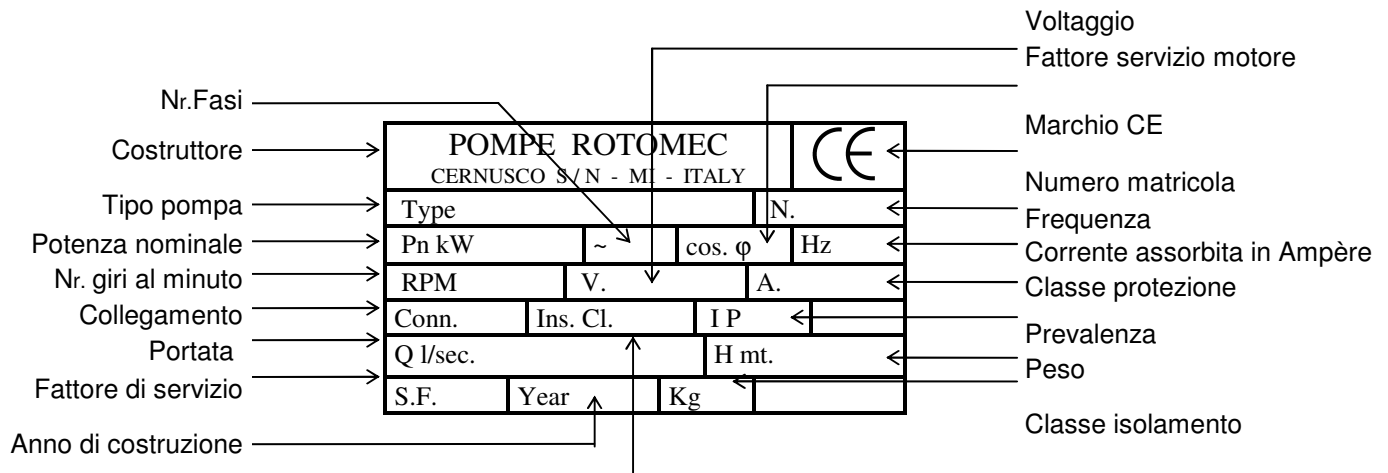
Voltaggio
Fattore servizio motore

Nr.Fasi

Costruttore

Marchio CE

POMPE ROTOMEC
CERNUSCO S/N - MI - ITALY

Numero matricola

Tipo pompa

| Type | N. |
|---|---|
| Pn kW | ~ | cos. φ | Hz |
| RPM | V. | A. |
| Conn. | Ins. Cl. | I P |
| Q l/sec. | H mt. |
| S.F. | Year | Kg | |

Frequenza

Potenza nominale

Corrente assorbita in Ampère

Nr. giri al minuto

Classe protezione

Collegamento

Prevalenza

Portata

Peso

Fattore di servizio

Classe isolamento

Anno di costruzione